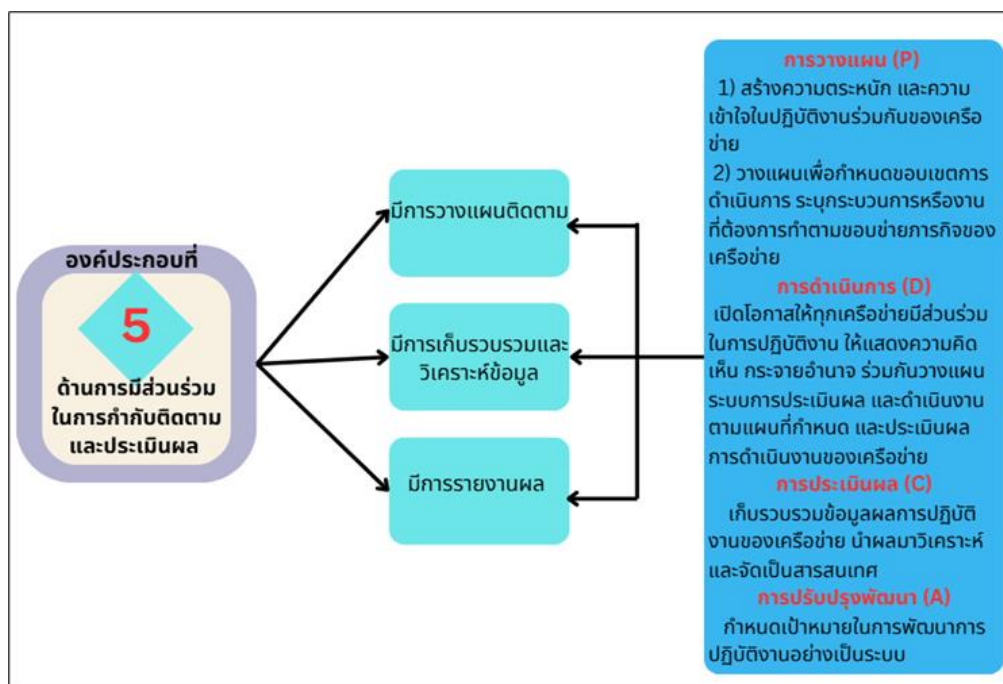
องค์ประกอบที่

5

ด้านการมีส่วนร่วมในการกำกับติดตามและประเมินผล

มีการวางแผนติดตาม

มีการเก็บรวบรวมและวิเคราะห์ข้อมูล

มีการรายงานผล

การวางแผน (P)

1) สร้างความตระหนัก และความเข้าใจในปฏิบัติงานร่วมกันของเครือข่าย

2) วางแผนเพื่อกำหนดขอบเขตการดำเนินการ ระบุกระบวนการหรืองานที่ต้องการทำตามขอบข่ายภารกิจของเครือข่าย

การดำเนินการ (D)

เปิดโอกาสให้ทุกเครือข่ายมีส่วนร่วมในการปฏิบัติงาน ให้แสดงความคิดเห็น กระจายอำนาจ ร่วมกันวางแผนระบบการประเมินผล และดำเนินงานตามแผนที่กำหนด และประเมินผลการดำเนินงานของเครือข่าย

การประเมินผล (C)

เก็บรวบรวมข้อมูลผลการปฏิบัติงานของเครือข่าย นำผลมาวิเคราะห์และจัดเป็นสารสนเทศ

การปรับปรุงพัฒนา (A)

กำหนดเป้าหมายในการพัฒนาการปฏิบัติงานอย่างเป็นระบบ